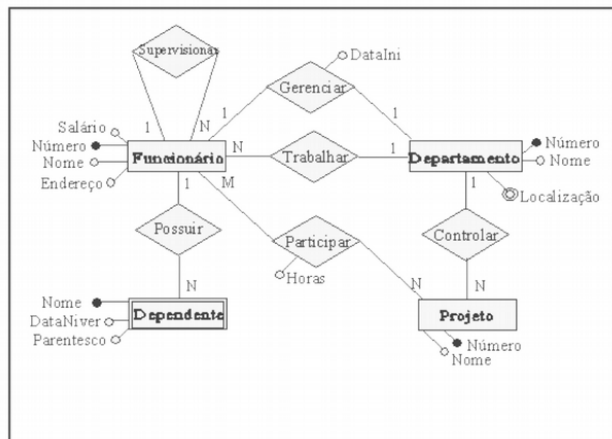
Supervisionar
DataIni
Gerenciar
1
N
1
1
Salário
Número
Nome
Endereço
Funcionário
N
Trabalhar
1
Departamento
Número
Nome
Localização
1
M
1
Possuir
Participar
Controlar
Horas
N
N
N
Nome
DataNiver
Parentesco
Dependente
Projeto
Número
Nome